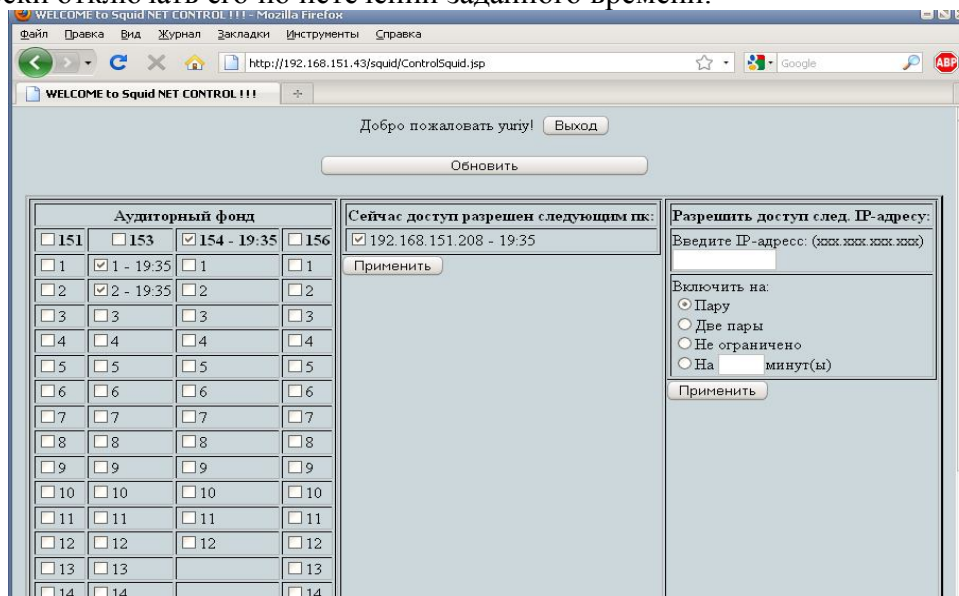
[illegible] отключать его по истечении заданного времени.

WELCOME to Squid NET CONTROL !!! - Mozilla Firefox

Файл Правка Вид Журнал Закладки Инструменты Справка

http://192.168.151.43/squid/ControlSquid.jsp

Google

ABP

WELCOME to Squid NET CONTROL !!!

Добро пожаловать yuriy! Выход

Обновить

| Аудиторный фонд | | | |
|---|---|---|---|
| 151 | 153 | 154 - 19:35 | 156 |
| 1 | 1 - 19:35 | 1 | 1 |
| 2 | 2 - 19:35 | 2 | 2 |
| 3 | 3 | 3 | 3 |
| 4 | 4 | 4 | 4 |
| 5 | 5 | 5 | 5 |
| 6 | 6 | 6 | 6 |
| 7 | 7 | 7 | 7 |
| 8 | 8 | 8 | 8 |
| 9 | 9 | 9 | 9 |
| 10 | 10 | 10 | 10 |
| 11 | 11 | 11 | 11 |
| 12 | 12 | 12 | 12 |
| 13 | 13 | | 13 |
| 14 | 14 | | 14 |

Сейчас доступ разрешен следующим пк:

192.168.151.208 - 19:35

Применить

Разрешить доступ след. IP-адресу:

Введите IP-адрес: (xxx.xxx.xxx.xxx)

Включить на:
Пару
Две пары
Не ограничено
На минут(ы)

Применить